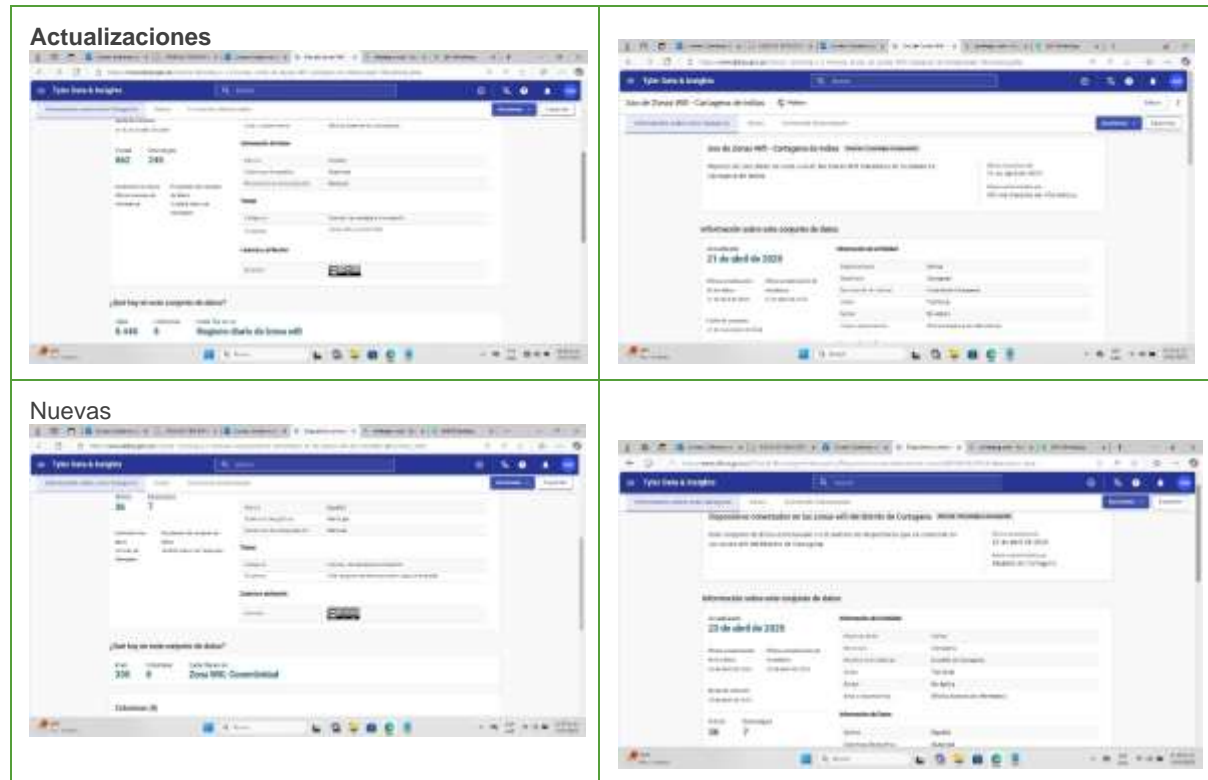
Actualizaciones

Tyler Data & Insights

Vistas 842 Descargas 240

¿Qué hay en este conjunto de datos?

Filas 5.448 Columnas 6 Cada fila es un Registro diario de Zonas wifi

Tyler Data & Insights

Uso de Zonas Wifi - Cartagena de Indias

Uso de Zonas Wifi - Cartagena de Indias

Información sobre este conjunto de datos

Actualizado 21 de abril de 2025

Nuevas

Tyler Data & Insights

Vistas 36 Descargas 7

¿Qué hay en este conjunto de datos?

Filas 330 Columnas 8 Cada fila es un Zona Wifi Conectividad

Columnas (8)

Tyler Data & Insights

Dispositivos conectados en las zonas wifi del distrito de Cartagena

Información sobre este conjunto de datos

Actualizado 23 de abril de 2025

Vistas 36 Descargas 7